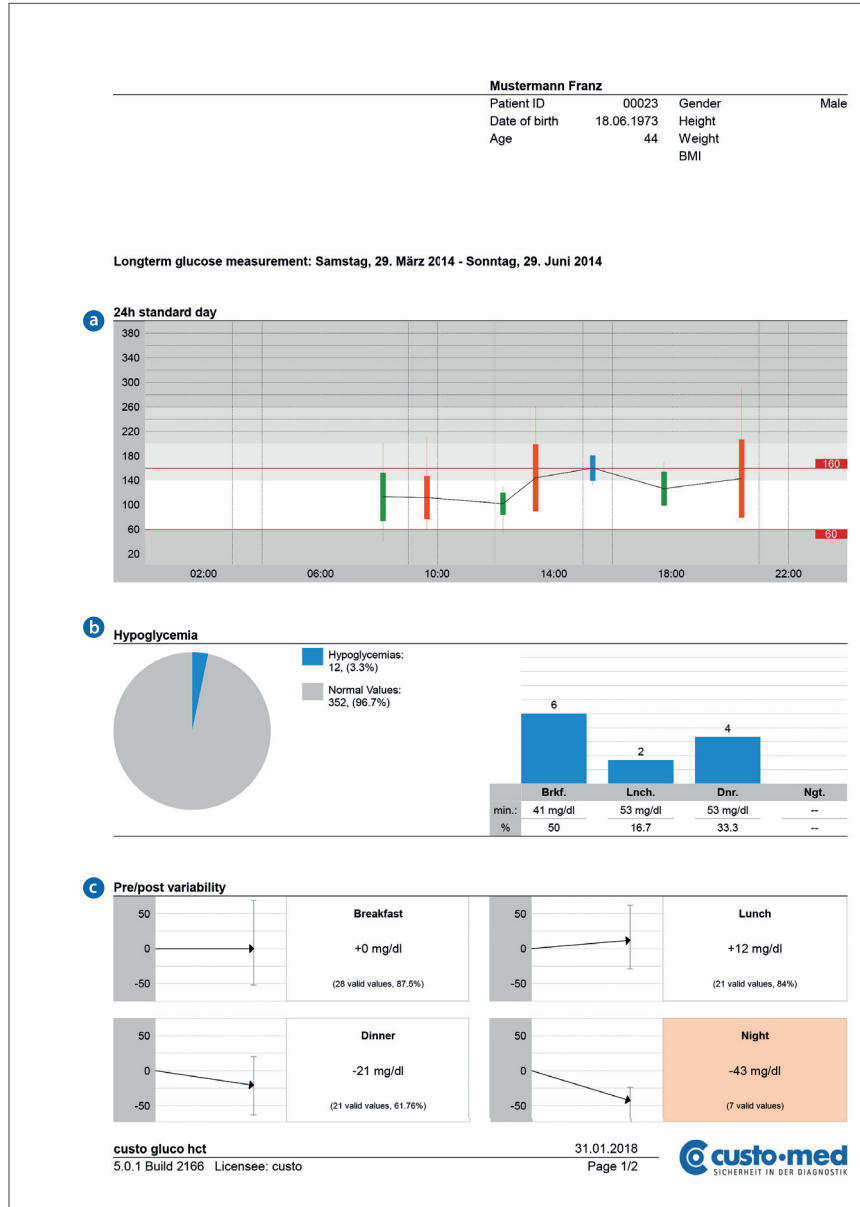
Mustermann Franz

| | | | |
|---|---|---|---|
| Patient ID | 00023 | Gender | Male |
| Date of birth | 18.06.1973 | Height | |
| Age | 44 | Weight | |
| | | BMI | |

Longterm glucose measurement: Samstag, 29. März 2014 - Sonntag, 29. Juni 2014

a

24h standard day

380
340
300
260
220
180
140
100
60
20

160
60

02:00 06:00 10:00 14:00 18:00 22:00

b

Hypoglycemia

Hypoglycemias: 12, (3.3%)

Normal Values: 352, (96.7%)

6
2
4

| | Brkf. | Lnch. | Dnr. | Ngt. |
|---|---|---|---|---|
| min.: | 41 mg/dl | 53 mg/dl | 53 mg/dl | -- |
| % | 50 | 16.7 | 33.3 | -- |

c

Pre/post variability

50
0
-50

Breakfast
+0 mg/dl
(28 valid values, 87.5%)

50
0
-50

Lunch
+12 mg/dl
(21 valid values, 84%)

50
0
-50

Dinner
-21 mg/dl
(21 valid values, 61.76%)

50
0
-50

Night
-43 mg/dl
(7 valid values)

custo gluco hct
5.0.1 Build 2166 Licensee: custo

31.01.2018
Page 1/2

custo·med
SICHERHEIT IN DER DIAGNOSTIK